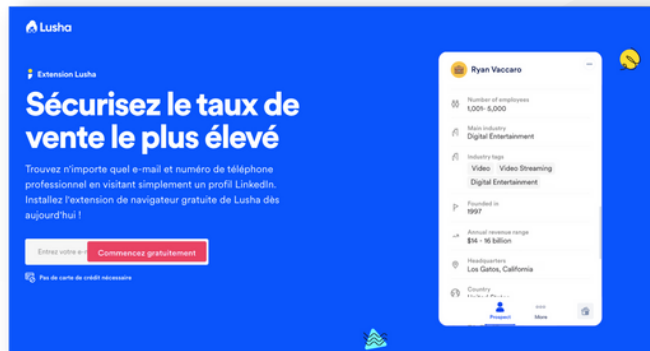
Lusha

Extension Lusha

Sécurisez le taux de vente le plus élevé

Trouvez n'importe quel e-mail et numéro de téléphone professionnel en visitant simplement un profil LinkedIn. Installez l'extension de navigateur gratuite de Lusha dès aujourd'hui !

Entrez votre e-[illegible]

Commencez gratuitement

Pas de carte de crédit nécessaire

Ryan Vaccaro

Number of employees
1,001- 5,000

Main industry
Digital Entertainment

Industry tags
Video
Video Streaming
Digital Entertainment

Founded in
1997

Annual revenue range
$14 - 16 billion

Headquarters
Los Gatos, California

Country
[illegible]

Prospect
More